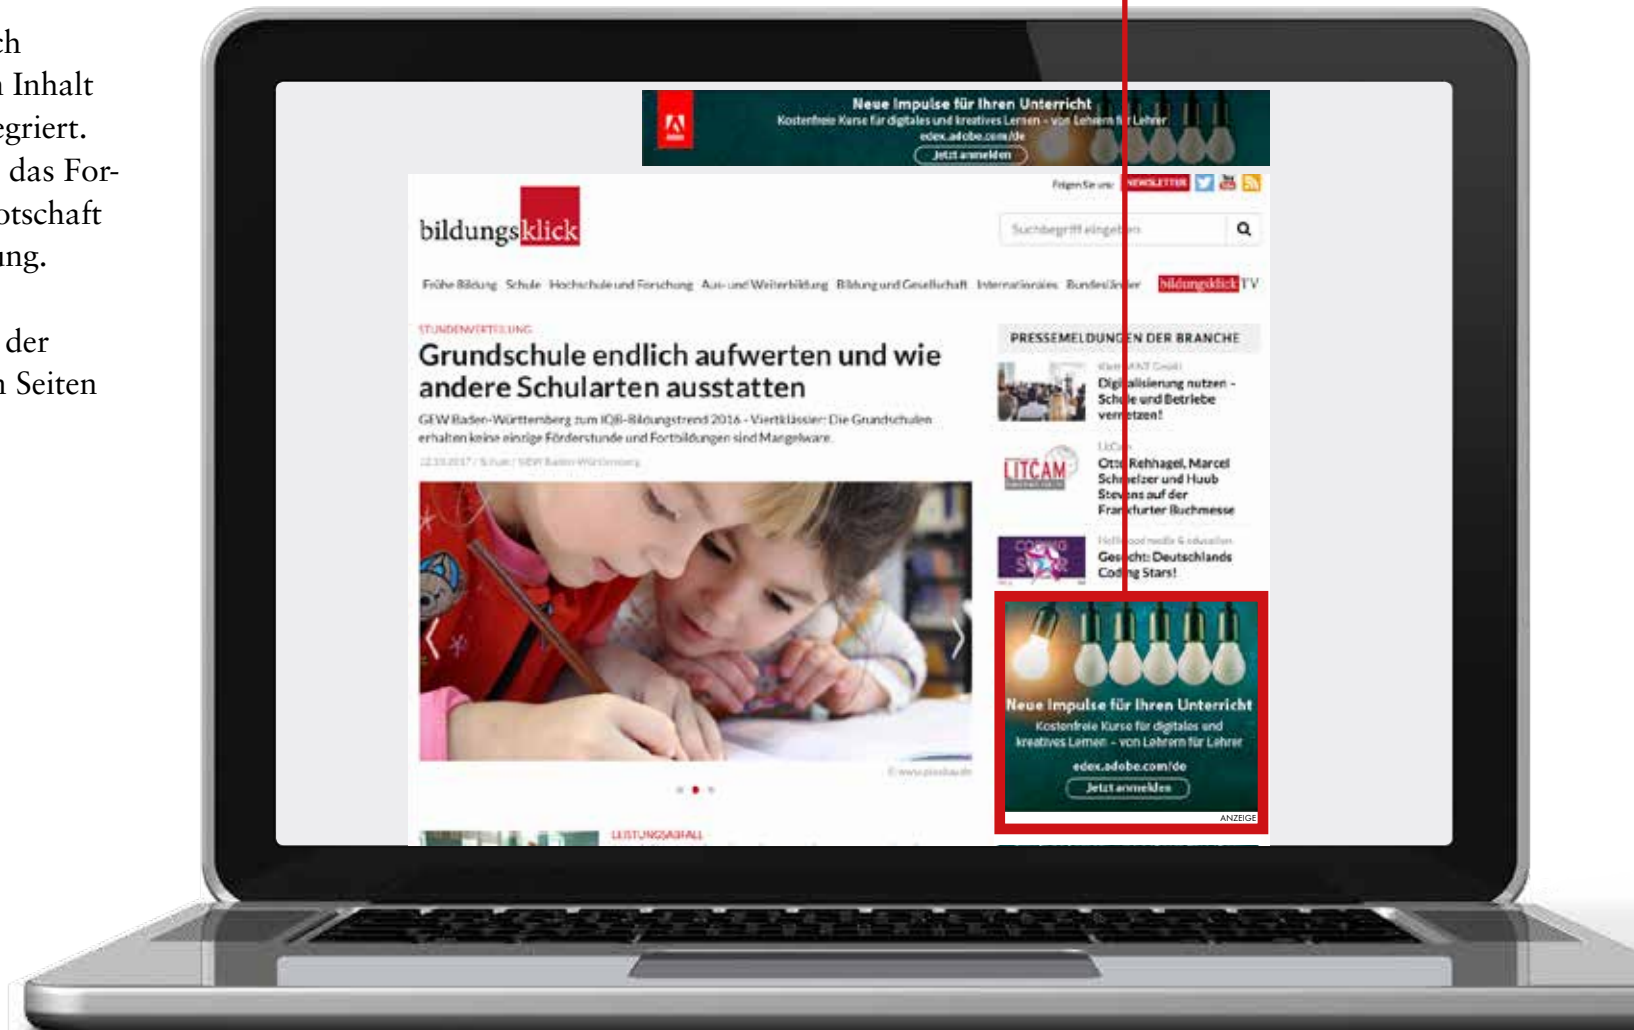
ch
n Inhalt
egriert.
das For-
otschaft
ung.

der
n Seiten

Neue Impulse für Ihren Unterricht
Kostenfreie Kurse für digitales und kreatives Lernen – von Lehrern für Lehrer
edex.adobe.com/de
Jetzt anmelden

Folgen Sie uns: NEWSLETTER

bildungsklick

Suchbegriff eingeben

Frühe Bildung Schule Hochschule und Forschung Aus- und Weiterbildung Bildung und Gesellschaft Internationales Bundesländer bildungsklick TV

STUNDENVERTEILUNG
Grundschule endlich aufwerten und wie andere Schularten ausstatten
GEW Baden-Württemberg zum IQB-Bildungstrend 2016 - Viertklässler: Die Grundschulen erhalten keine einzige Förderstunde und Fortbildungen sind Mangelware.
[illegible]

© www.pixabay.de

LEISTUNGSABFALL

PRESSEMELDUNGEN DER BRANCHE
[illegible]
Digitalisierung nutzen - Schule und Betriebe vernetzen!
LitCam
Otto Rehhagel, Marcel Schmelzer und Huub Stevens auf der Frankfurter Buchmesse
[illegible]
Gesucht: Deutschlands Coding Stars!

Neue Impulse für Ihren Unterricht
Kostenfreie Kurse für digitales und kreatives Lernen – von Lehrern für Lehrer
edex.adobe.com/de
Jetzt anmelden
ANZEIGE